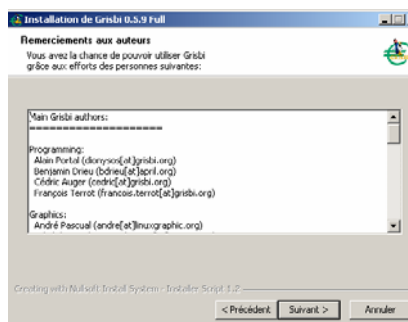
Installation de Grisbi 0.5.9 Full

Remerciements aux auteurs

Vous avez la chance de pouvoir utiliser Grisbi grâce aux efforts des personnes suivantes:

Main Grisbi authors:
=====================

Programming:
Alain Portal (dionysos[at]grisbi.org)
Benjamin Drieu (bdrieu[at]april.org)
Cédric Auger (cedric[at]grisbi.org)
François Terrot (francois.terrot[at]grisbi.org)

Graphics:
André Pascual (andre[at]linuxgraphic.org)

Creating with Nullsoft Install System - Installer Script 1.2

< Précédent Suivant > Annuler